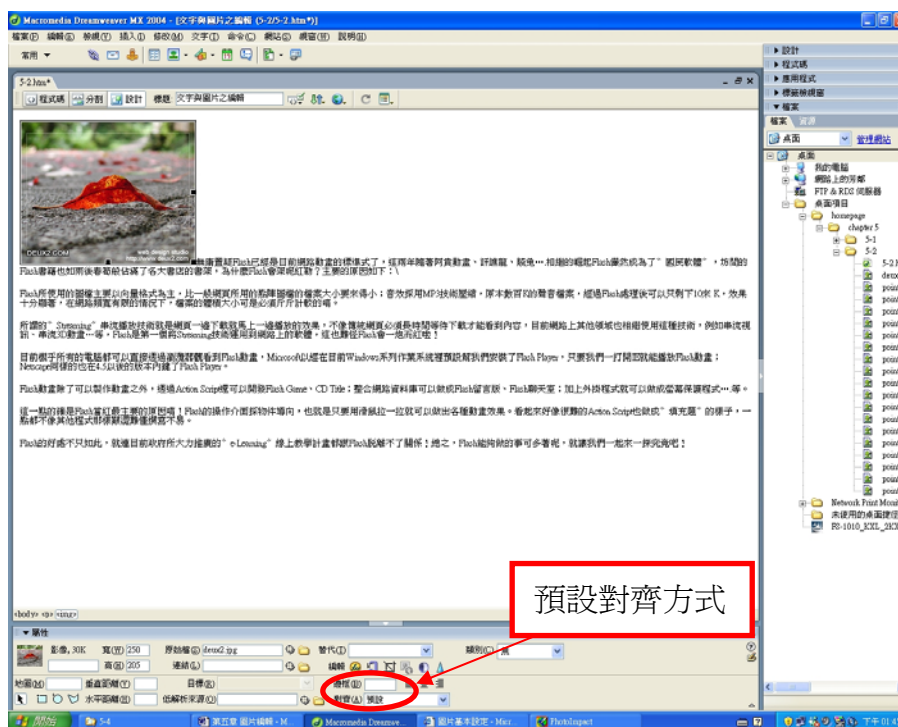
Macromedia Dreamweaver MX 2004 - [文字與圖片之編輯 (5-2/5-2.htm*)]

檔案(F) 編輯(E) 檢視(V) 插入(I) 修改(M) 文字(T) 命令(C) 網站(S) 視窗(W) 說明(H)

常用

5-2.htm*

程式碼 分割 設計 標題 文字與圖片之編輯

DEUXZ.COM

web design studio
http://www.deux2.com

如果曾經Flash已經是目前網路動畫的標準式了，從拜年賀卡到賣動畫、評議龍、駭兔…相繼的崛起Flash儼然成為了"圖民軟體"，搭著的Flash普羅也如雨後春筍般佔據了各大書店的書架，為什麼Flash會深受紅歡？主要的原因如下：\

Flash所使用的圖檔主要以向量格式為主，比一般網頁所用的點陣圖檔的檔案大小要來得小；音效採用MP3技術壓縮，原本數百K的聲音檔案，經過Flash處理後可以只剩下10來K，效果十分驚奇，在網路頻寬有限的情況下，檔案的體積大小可是必須斤斤計較的唷。

所謂的"Streaming"串流播放技術就是網頁一邊下載就馬上一邊播放的效果，不像傳統網頁必須長時間等待下載才能看到內容，目前網路上其他領域也相繼使用這種技術，例如串流視訊、串流3D動畫…等。Flash是第一個將Streaming技術運用到網路上的軟體，這也難怪Flash會一炮而紅啦！

目前標于所有的電腦都可以直接透過瀏覽器觀看到Flash動畫，Microsoft以經在目前Windows系列作業系統裡預設幫我們安裝了Flash Player，只要我們一打開即能播放Flash動畫；Netscape同樣的也在4.5以後的版本內建了Flash Player。

Flash動畫除了可以製作動畫之外，還搭Action Script還可以開發Flash Game、CD Title；整合網路資料庫可以做成Flash留言版、Flash聊天室；加上外掛程式就可以做成瀏覽器課程式…等。

這一點的確是Flash首紅最主要的原因喔！Flash的操作介面採物件導向，也就是只要用滑鼠拉一拉就可以做出各種動畫效果。看起來好像便簡的Action Script也就成"填充題"的樣子，一點都不像其他程式那樣讓難懂模糊不易。

Flash的好處不只如此，就連目前政府所大力推廣的"e-Learning"線上教學計畫都跟Flash脫離不了關係！總之，Flash能夠做的事可多著呢，就讓我們一起來一探究竟吧！

<body> <p> <img>

▼ 屬性

影像, 30K 寬(W) 250 原始檔(S) deux2.jpg 替代(T) 類別(C) 無
高(H) 205 連結(L) 編輯
地圖(M) 垂直間距(V) 目標(R) 邊框(B)
水平間距(H) 低解析來源(O) 對齊(A) 預設

預設對齊方式

▶ 設計
▶ 程式碼
▶ 應用程式
▶ 標籤檢視器
▼ 檔案
檔案 資源
桌面 管理網站
桌面
我的電腦
網路上的芳鄰
FTP & RDS 伺服器
桌面項目
homepage
chapter 5
5-1
5-2
5-2.h
deux
poin
poin
poin
poin
poin
poin
poin
poin
poin
poin
poin
poin
poin
poin
poin
poin
poin
poin
Network Print Moni
未使用的桌面捷徑
FS-1010_KXL_2K

開始 5-4 第五章 圖片編輯 - M... Macromedia Dreamwe... 圖片基本設定 - Micr... PhotoImpact 下午 01:4